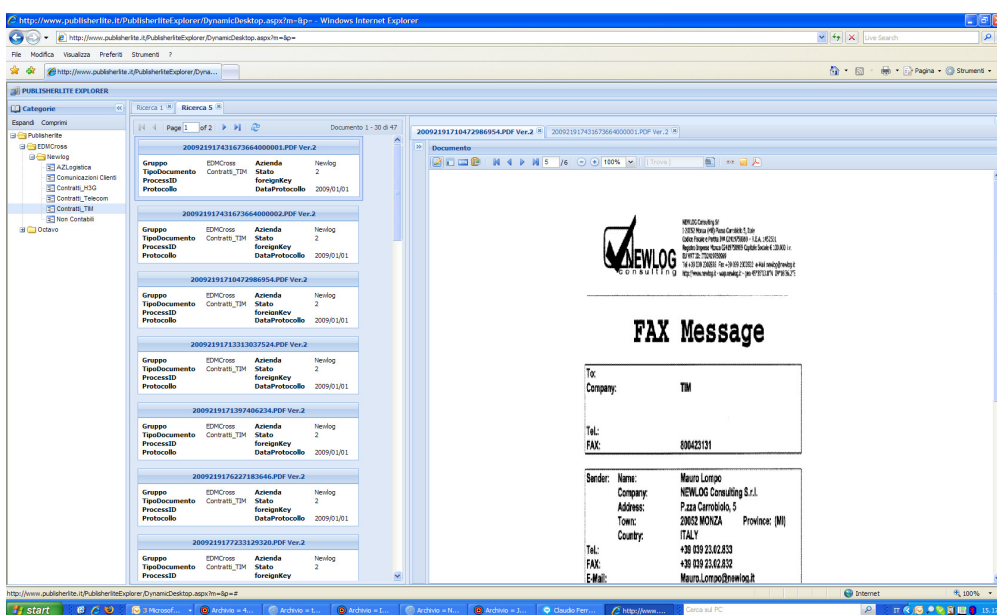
http://www.publisherlite.it/PublisherliteExplorer/DynamicDesktop.aspx?m=&p= - Windows Internet Explorer

http://www.publisherlite.it/PublisherliteExplorer/DynamicDesktop.aspx?m=&p=

Live Search

File Modifica Visualizza Preferiti Strumenti ?

http://www.publisherlite.it/PublisherliteExplorer/Dyna...

Pagina Strumenti

PUBLISHERLITE EXPLORER

Categorie

Espandi Comprimi

Publisherlite
EDMCross
Newlog
AZLogistica
Comunicazioni Clienti
Contratti_H3G
Contratti_Telecom
Contratti_TIM
Non Contabili
Octavo

Ricerca 1 Ricerca 5

Page 1 of 2

Documento 1 - 30 di 47

20092191743167366400001.PDF Ver.2

| Gruppo | EDMCross | Azienda | Newlog |
|---|---|---|---|
| TipoDocumento | Contratti_TIM | Stato | 2 |
| ProcessID | | foreignKey | |
| Protocollo | | DataProtocollo | 2009/01/01 |

20092191743167366400002.PDF Ver.2

| Gruppo | EDMCross | Azienda | Newlog |
|---|---|---|---|
| TipoDocumento | Contratti_TIM | Stato | 2 |
| ProcessID | | foreignKey | |
| Protocollo | | DataProtocollo | 2009/01/01 |

2009219171047298695​4.PDF Ver.2

| Gruppo | EDMCross | Azienda | Newlog |
|---|---|---|---|
| TipoDocumento | Contratti_TIM | Stato | 2 |
| ProcessID | | foreignKey | |
| Protocollo | | DataProtocollo | 2009/01/01 |

20092191713313037524.PDF Ver.2

| Gruppo | EDMCross | Azienda | Newlog |
|---|---|---|---|
| TipoDocumento | Contratti_TIM | Stato | 2 |
| ProcessID | | foreignKey | |
| Protocollo | | DataProtocollo | 2009/01/01 |

20092191713974062​34.PDF Ver.2

| Gruppo | EDMCross | Azienda | Newlog |
|---|---|---|---|
| TipoDocumento | Contratti_TIM | Stato | 2 |
| ProcessID | | foreignKey | |
| Protocollo | | DataProtocollo | 2009/01/01 |

20092191762271836​46.PDF Ver.2

| Gruppo | EDMCross | Azienda | Newlog |
|---|---|---|---|
| TipoDocumento | Contratti_TIM | Stato | 2 |
| ProcessID | | foreignKey | |
| Protocollo | | DataProtocollo | 2009/01/01 |

20092191772331293​20.PDF Ver.2

| Gruppo | EDMCross | Azienda | Newlog |
|---|---|---|---|
| TipoDocumento | Contratti_TIM | Stato | 2 |
| ProcessID | | foreignKey | |

20092191710472986954.PDF Ver.2 20092191743167366400001.PDF Ver.2

Documento

5 /6 100%

NEWLOG consulting

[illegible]

FAX Message

To:
Company: TIM

Tel.:
FAX: 800423131

Sender: Name: Mauro Lompo
Company: NEWLOG Consulting S.r.l.
Address: P.zza Carrobiolo, 5
Town: 20052 MONZA Province: (MI)
Country: ITALY
Tel.: +39 039 23.02.833
FAX: +39 039 23.02.832
E-Mail: Mauro.Lompo@newlog.it

http://www.publisherlite.it/PublisherliteExplorer/DynamicDesktop.aspx?m=&p=#

Internet 100%

start 3 Microsof... Archivio - 4... Archivio - t... Archivio - I... Archivio - N... Archivio - J... Claudio Ferr... http://www.... Cerca sul PC IT 15.1